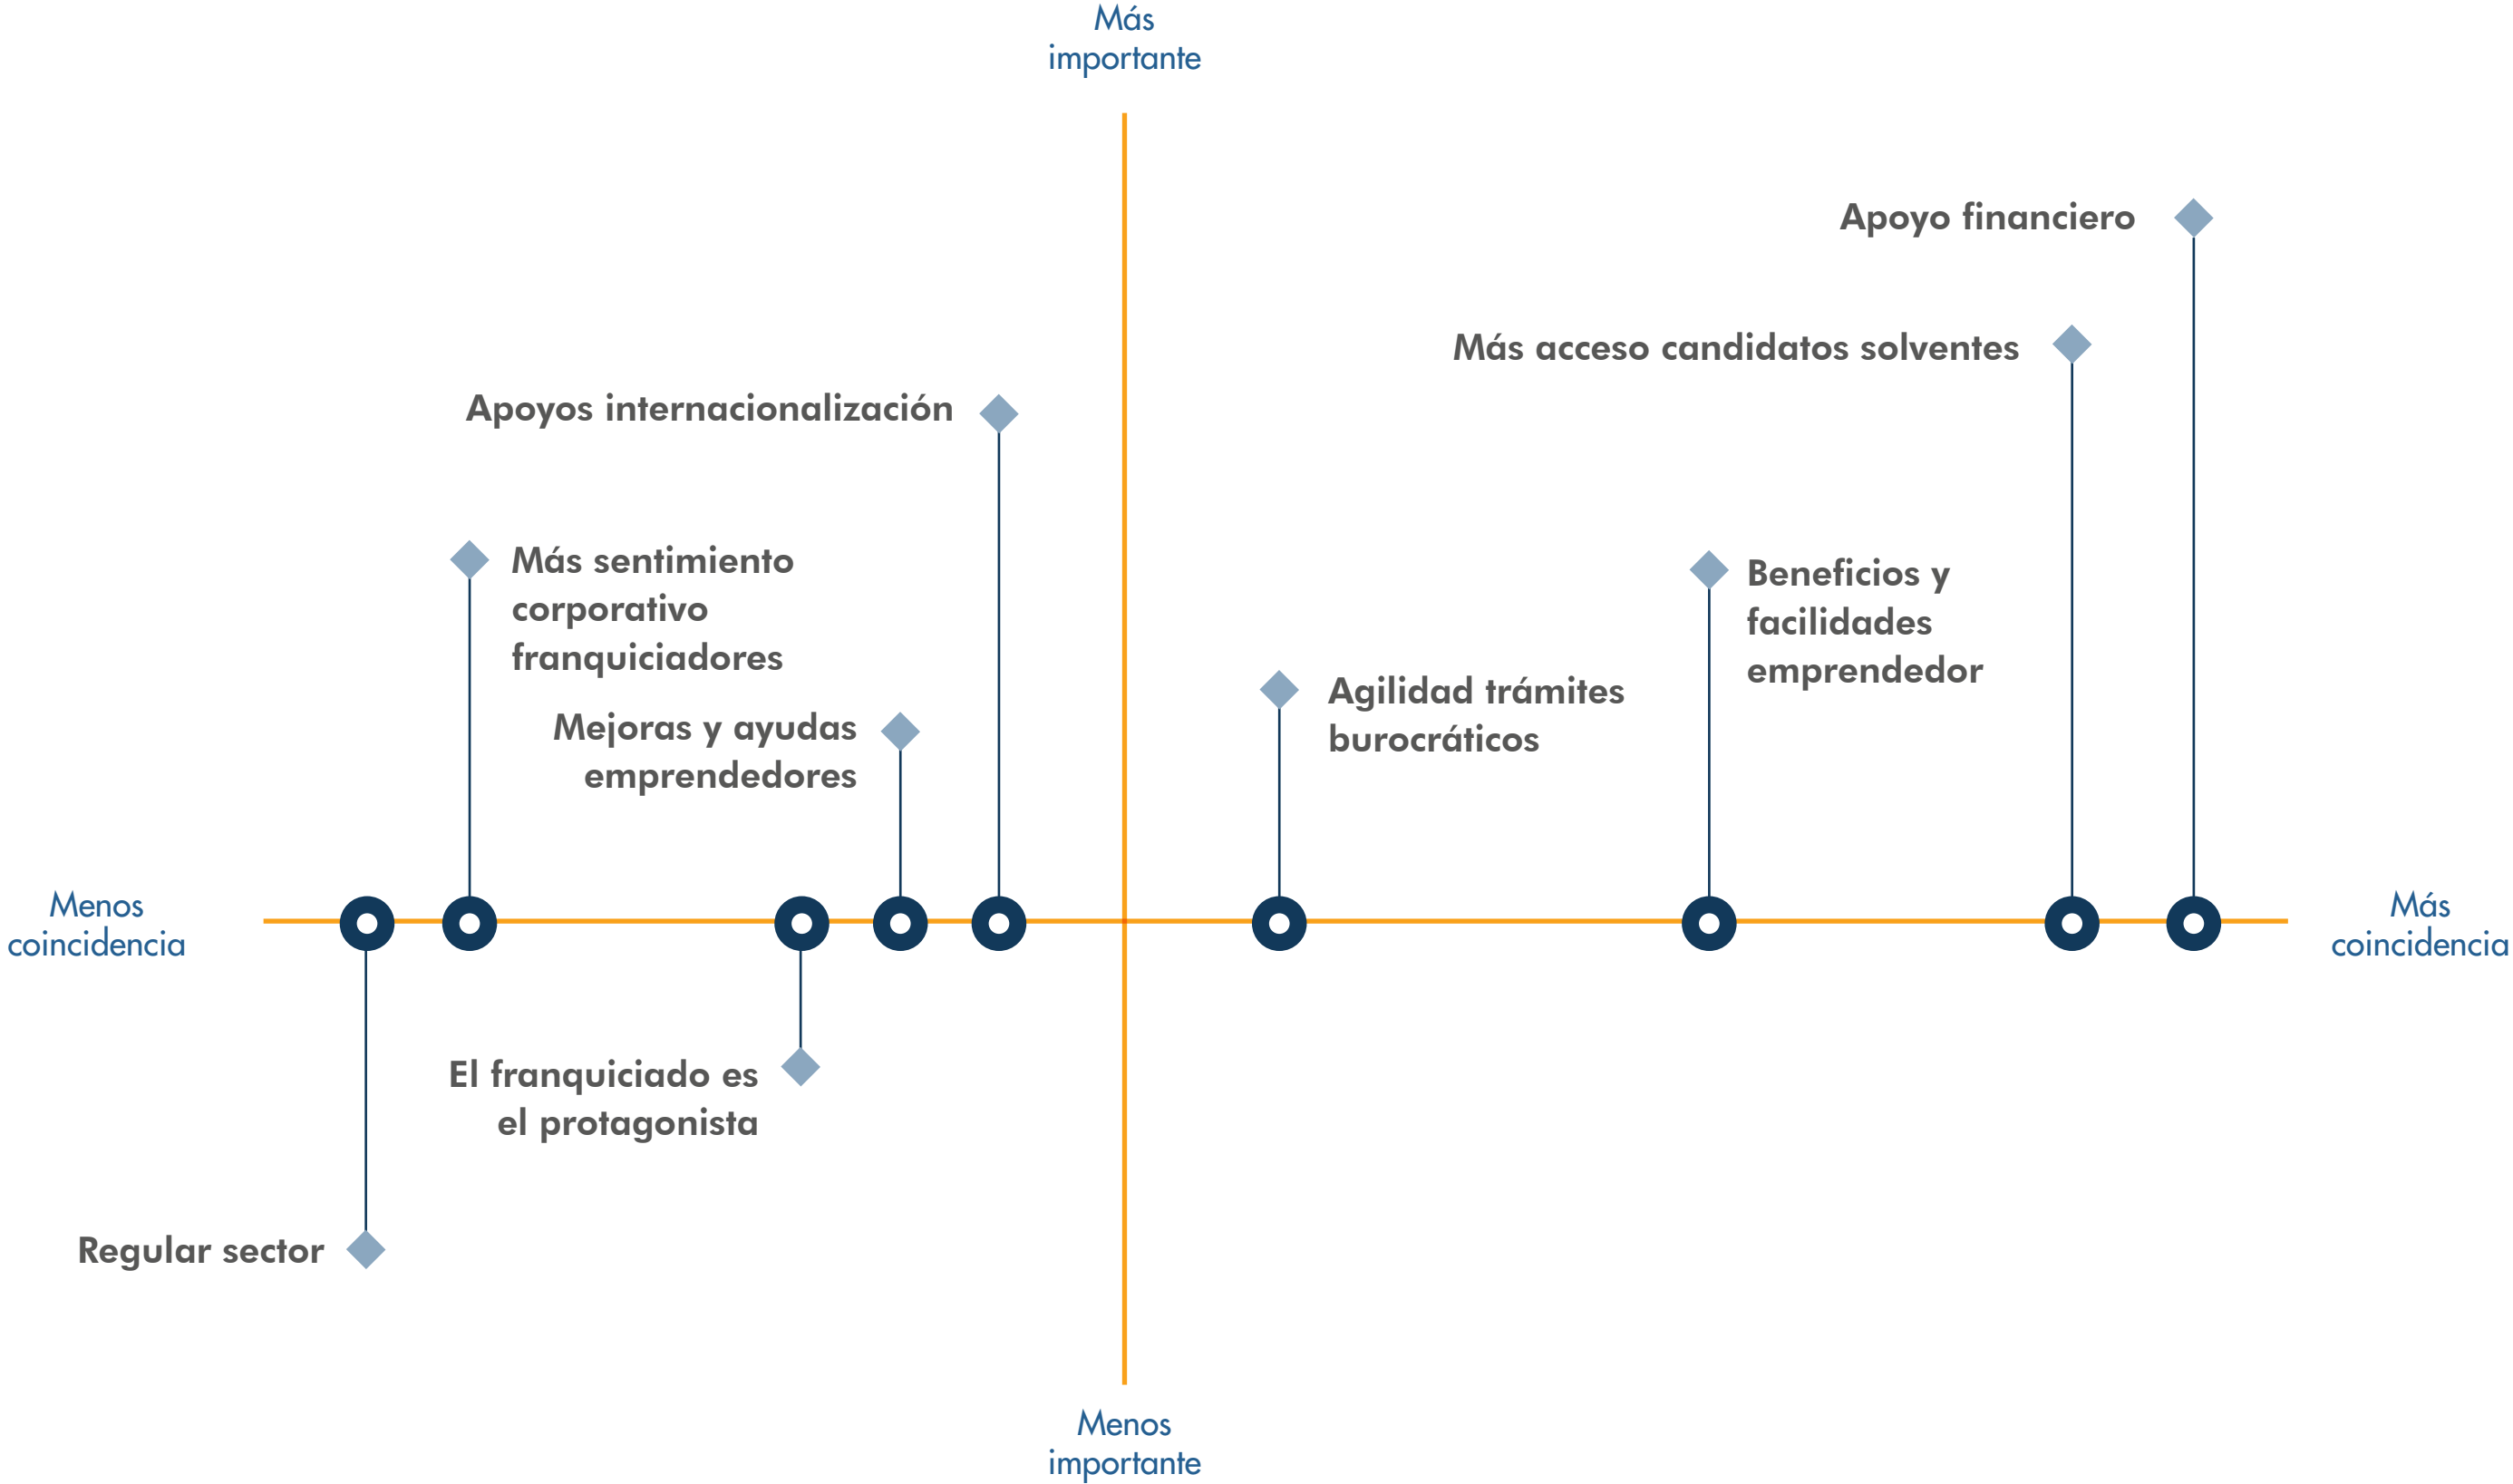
Más importante

Apoyo financiero

Más acceso candidatos solventes

Apoyos internacionalización

Más sentimiento corporativo franquiciadores

Beneficios y facilidades emprendedor

Agilidad trámites burocráticos

Mejoras y ayudas emprendedores

Menos coincidencia

Más coincidencia

El franquiciado es el protagonista

Regular sector

Menos importante